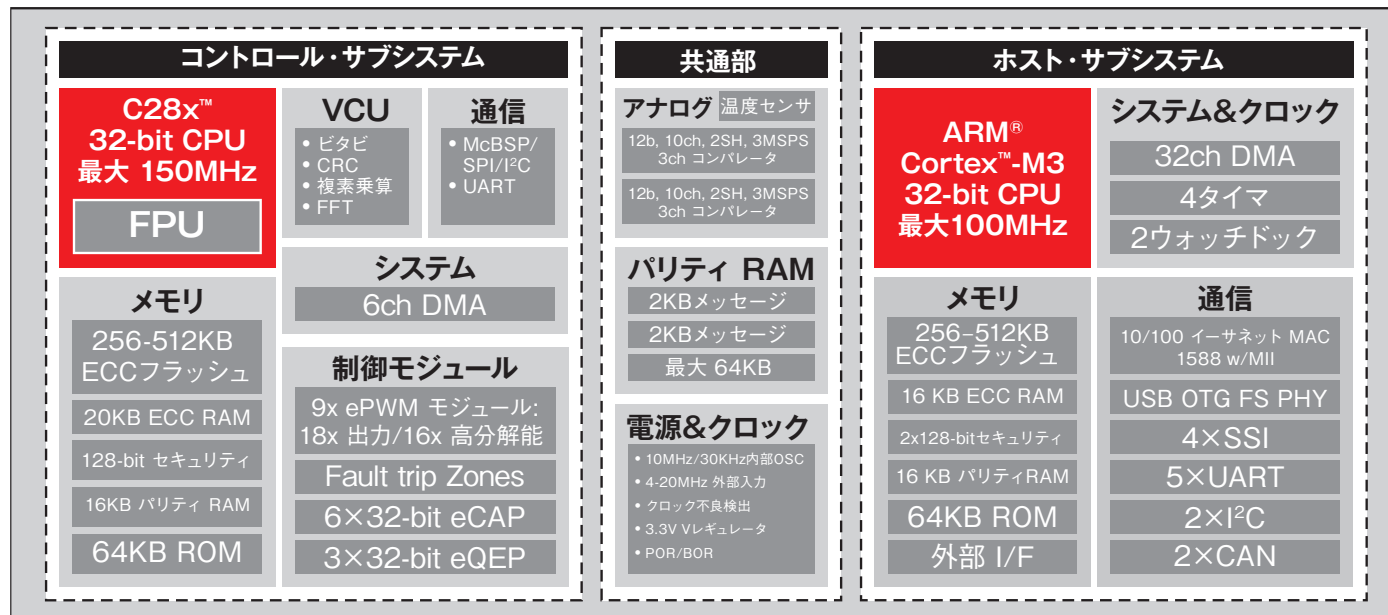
コントロール・サブシステム

C28x™
32-bit CPU
最大 150MHz

FPU

VCU
• ビタビ
• CRC
• 複素乗算
• FFT

通信
• McBSP/SPI/I²C
• UART

システム
6ch DMA

メモリ
256-512KB ECCフラッシュ
20KB ECC RAM
128-bit セキュリティ
16KB パリティ RAM
64KB ROM

制御モジュール
9x ePWM モジュール: 18x 出力/16x 高分解能
Fault trip Zones
6×32-bit eCAP
3×32-bit eQEP

共通部

アナログ 温度センサ
12b, 10ch, 2SH, 3MSPS 3ch コンパレータ
12b, 10ch, 2SH, 3MSPS 3ch コンパレータ

パリティ RAM
2KBメッセージ
2KBメッセージ
最大 64KB

電源&クロック
• 10MHz/30KHz内部OSC
• 4-20MHz 外部入力
• クロック不良検出
• 3.3V Vレギュレータ
• POR/BOR

ホスト・サブシステム

ARM®
Cortex™-M3
32-bit CPU
最大100MHz

システム&クロック
32ch DMA
4タイマ
2ウォッチドック

メモリ
256-512KB ECCフラッシュ
16 KB ECC RAM
2x128-bitセキュリティ
16 KB パリティRAM
64KB ROM
外部 I/F

通信
10/100 イーサネット MAC 1588 w/MII
USB OTG FS PHY
4×SSI
5×UART
2×I²C
2×CAN